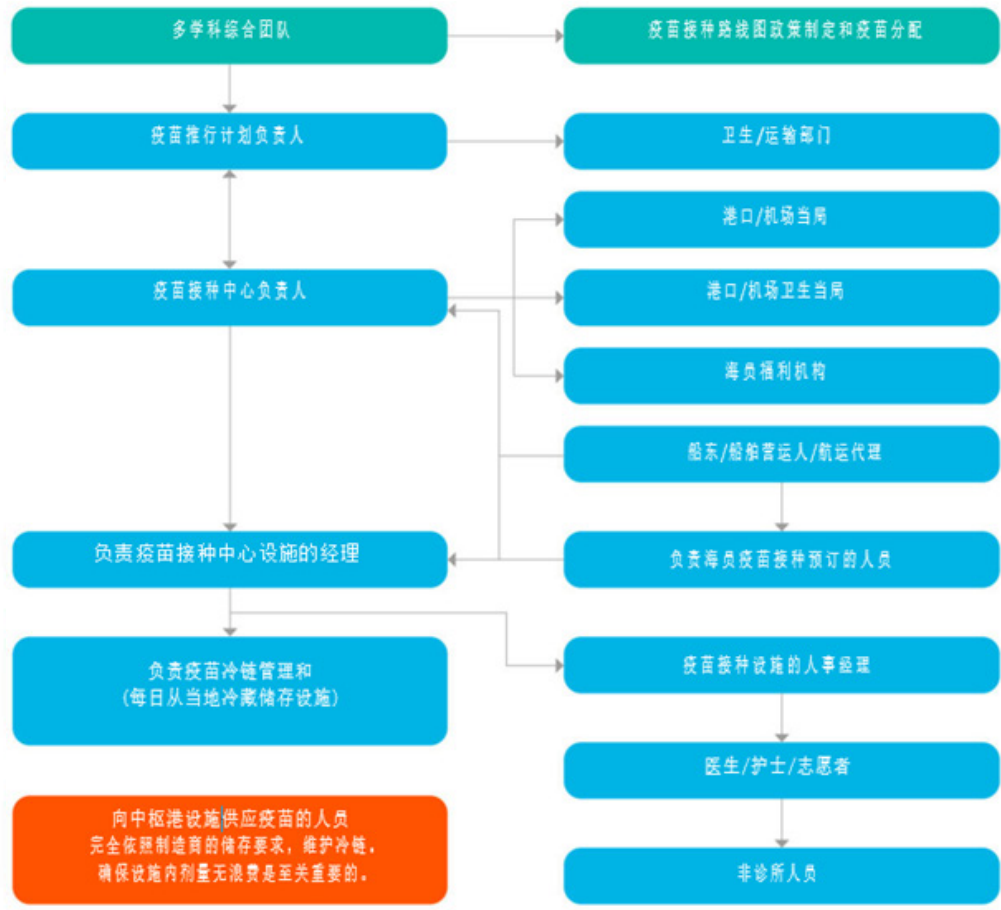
多学科综合团队

疫苗接种路线图政策制定和疫苗分配

疫苗推行计划负责人

卫生/运输部门

港口/机场当局

疫苗接种中心负责人

港口/机场卫生当局

海员福利机构

船东/船舶营运人/航运代理

负责疫苗接种中心设施的经理

负责海员疫苗接种预订的人员

负责疫苗冷链管理和
(每日从当地冷藏储存设施)

疫苗接种设施的人事经理

医生/护士/志愿者

向中枢港设施供应疫苗的人员
完全依照制造商的储存要求，维护冷链，
确保设施内剂量无浪费是至关重要的。

非诊所人员